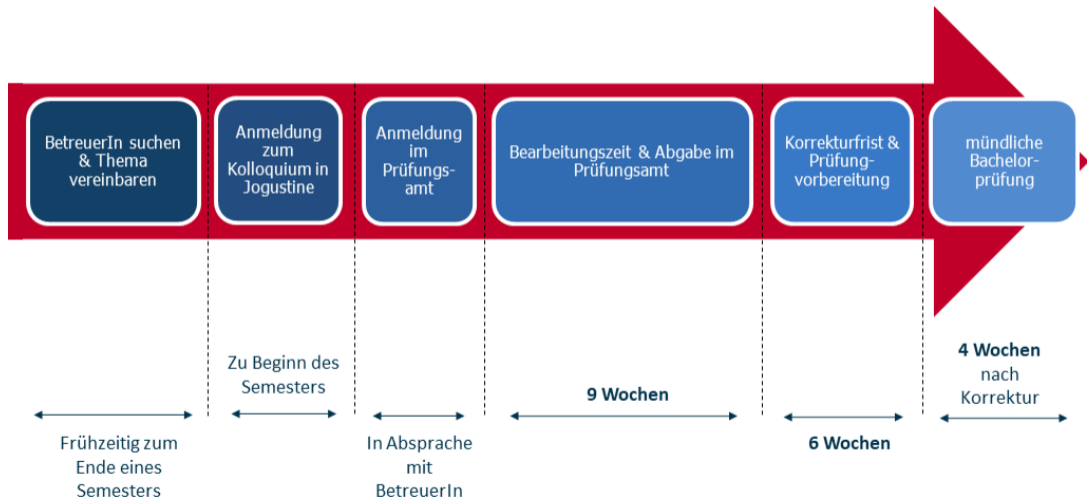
BetreuerIn suchen & Thema vereinbaren

Anmeldung zum Kolloquium in Jogustine

Anmeldung im Prüfungsamt

Bearbeitungszeit & Abgabe im Prüfungsamt

Korrekturfrist & Prüfungsvorbereitung

mündliche Bachelorprüfung

Frühzeitig zum Ende eines Semesters

Zu Beginn des Semesters

In Absprache mit BetreuerIn

9 Wochen

6 Wochen

4 Wochen nach Korrektur